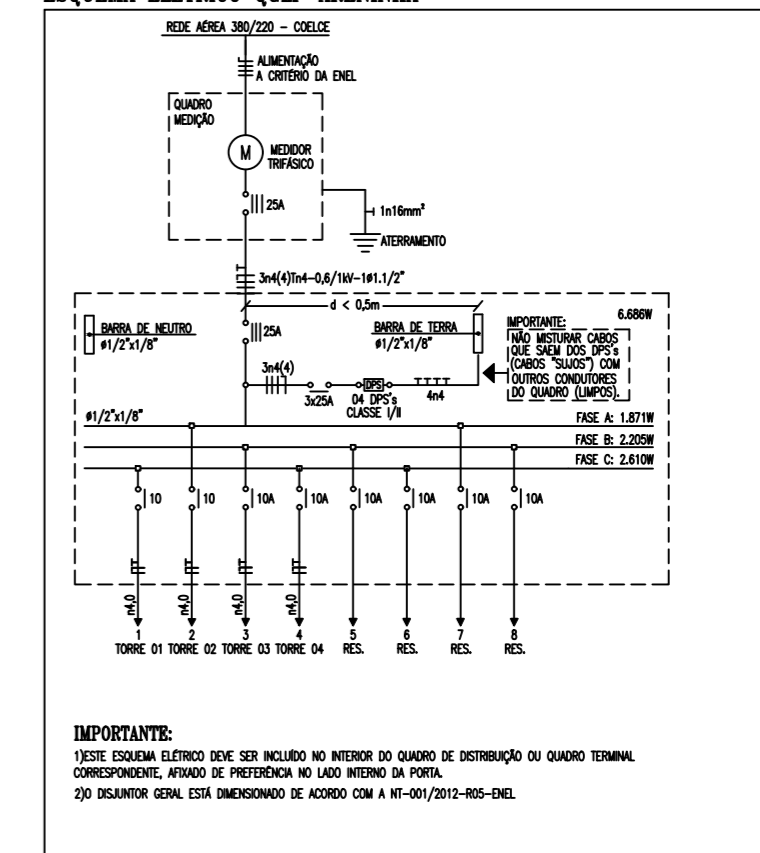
REDE AÉREA 380/220 - COELCE

ALIMENTAÇÃO A CRITÉRIO DA ENEL

QUADRO MEDIÇÃO

M

MEDIDOR TRIFÁSICO

25A

1n16mm²

ATERRAMENTO

3n4(4)Tn4-0,6/1kV-1ø1.1/2"

d < 0,5m

BARRA DE NEUTRO ø1/2"x1/8"

25A

BARRA DE TERRA ø1/2"x1/8"

IMPORTANTE:

NÃO MISTURAR CABOS QUE SAEM DOS DPS's (CABOS "SUJOS") COM OUTROS CONDUTORES DO QUADRO (LIMPOS).

6.686W

3n4(4)

3x25A

DPS

04 DPS's CLASSE I/II

4n4

ø1/2"x1/8"

FASE A: 1.871W

FASE B: 2.205W

FASE C: 2.610W

10

10

10A

10A

10A

10A

10A

10A

n4,0

n4,0

n4,0

n4,0

1 TORRE 01

2 TORRE 02

3 TORRE 03

4 TORRE 04

5 RES.

6 RES.

7 RES.

8 RES.

IMPORTANTE:

1)ESTE ESQUEMA ELÉTRICO DEVE SER INCLUÍDO NO INTERIOR DO QUADRO DE DISTRIBUIÇÃO OU QUADRO TERMINAL CORRESPONDENTE, AFIXADO DE PREFERÊNCIA NO LADO INTERNO DA PORTA.

2)O DISJUNTOR GERAL ESTÁ DIMENSIONADO DE ACORDO COM A NT-001/2012-R05-ENEL